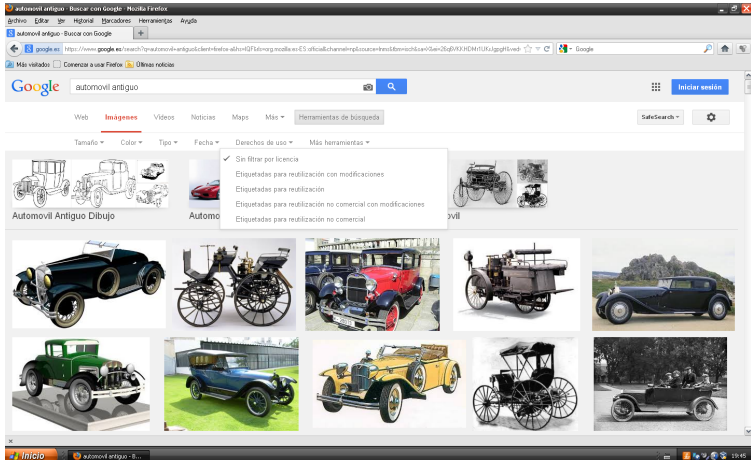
automovil antiguo - Buscar con Google - Mozilla Firefox

Archivo Editar Ver Historial Marcadores Herramientas Ayuda

automovil antiguo - Buscar con Google +

google.es https://www.google.es/search?q=automovil+antiguo&client=firefox-a&hl=lQF&rls=org.mozilla:es-ES:official&channel=np&source=lnms&tbm=isch&sa=X&ei=

Google

Más visitados Comenzar a usar Firefox Últimas noticias

Google automovil antiguo

Iniciar sesión

Web Imágenes Videos Noticias Maps Más Herramientas de búsqueda

SafeSearch

Tamaño Color Tipo Fecha Derechos de uso Más herramientas

Sin filtrar por licencia
Etiquetadas para reutilización con modificaciones
Etiquetadas para reutilización
Etiquetadas para reutilización no comercial con modificaciones
Etiquetadas para reutilización no comercial

Automovil Antiguo Dibujo

Automo

ovil

Inicio automovil antiguo - B...

19:45